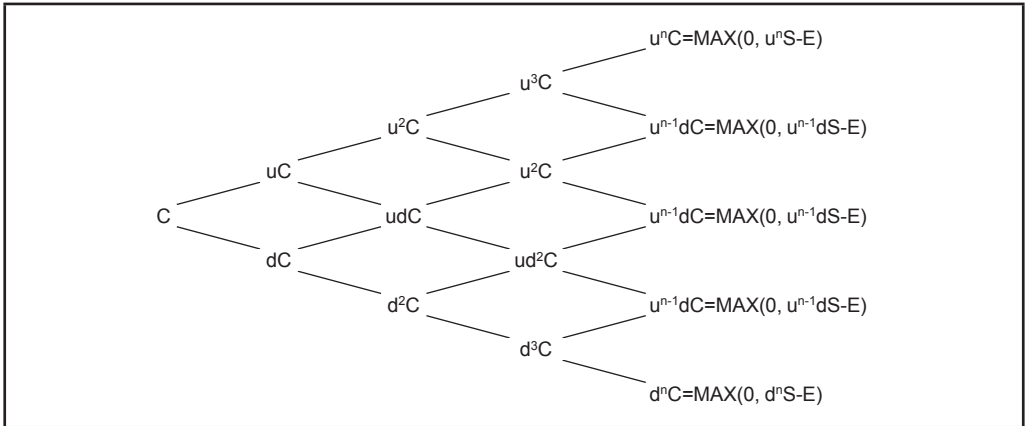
$u^nC$=MAX(0, $u^nS$-E)

$u^3C$

$u^2C$

$u^{n-1}dC$=MAX(0, $u^{n-1}dS$-E)

uC

$u^2C$

C

udC

$u^{n-1}dC$=MAX(0, $u^{n-1}dS$-E)

dC

$ud^2C$

$d^2C$

$u^{n-1}dC$=MAX(0, $u^{n-1}dS$-E)

$d^3C$

$d^nC$=MAX(0, $d^nS$-E)